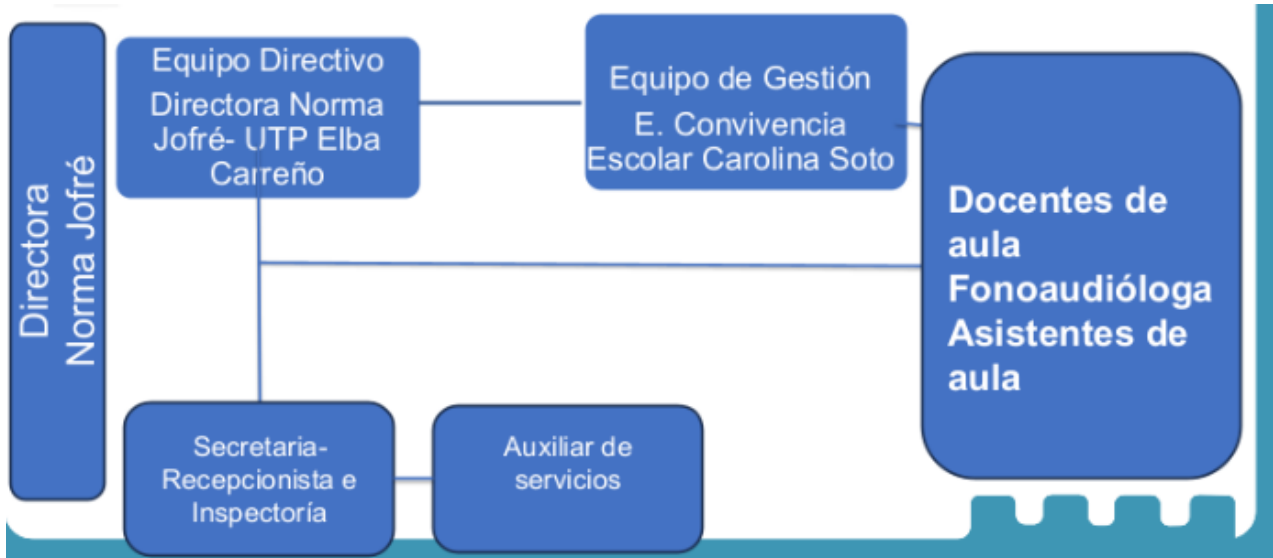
Directora Norma Jofré

Equipo Directivo
Directora Norma Jofré- UTP Elba Carreño

Equipo de Gestión
E. Convivencia Escolar Carolina Soto

Docentes de aula
Fonoaudióloga
Asistentes de aula

Secretaria-Recepcionista e Inspectoría

Auxiliar de servicios